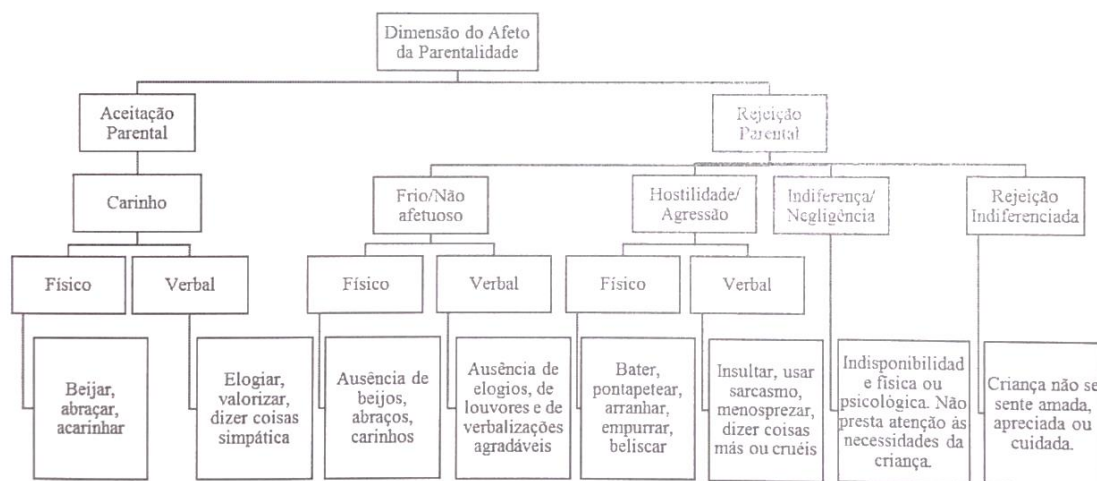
Dimensão do Afeto da Parentalidade

Aceitação Parental

Carinho

Físico

Verbal

Beijar, abraçar, acarinhar

Elogiar, valorizar, dizer coisas simpática

Rejeição Parental

Frio/Não afetuoso

Físico

Verbal

Ausência de beijos, abraços, carinhos

Ausência de elogios, de louvores e de verbalizações agradáveis

Hostilidade/ Agressão

Físico

Verbal

Bater, pontapetear, arranhar, empurrar, beliscar

Insultar, usar sarcasmo, menosprezar, dizer coisas más ou cruéis

Indiferença/ Negligência

Indisponibilidade física ou psicológica. Não presta atenção às necessidades da criança.

Rejeição Indiferenciada

Criança não se sente amada, apreciada ou cuidada.